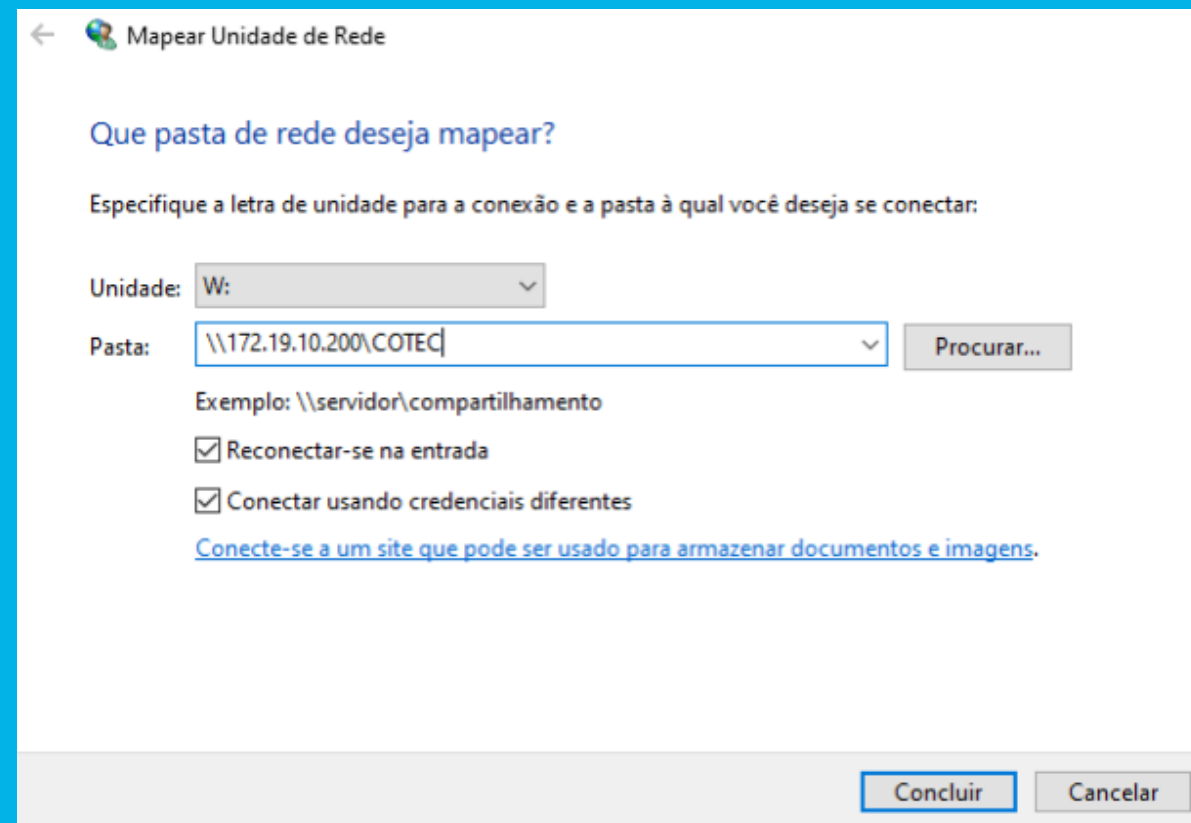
Mapear Unidade de Rede

Que pasta de rede deseja mapear?

Especifique a letra de unidade para a conexão e a pasta à qual você deseja se conectar:

Unidade: W:

Pasta: \\172.19.10.200\COTEC

Procurar...

Exemplo: \\servidor\compartilhamento

Reconectar-se na entrada

Conectar usando credenciais diferentes

Conecte-se a um site que pode ser usado para armazenar documentos e imagens.

Concluir

Cancelar